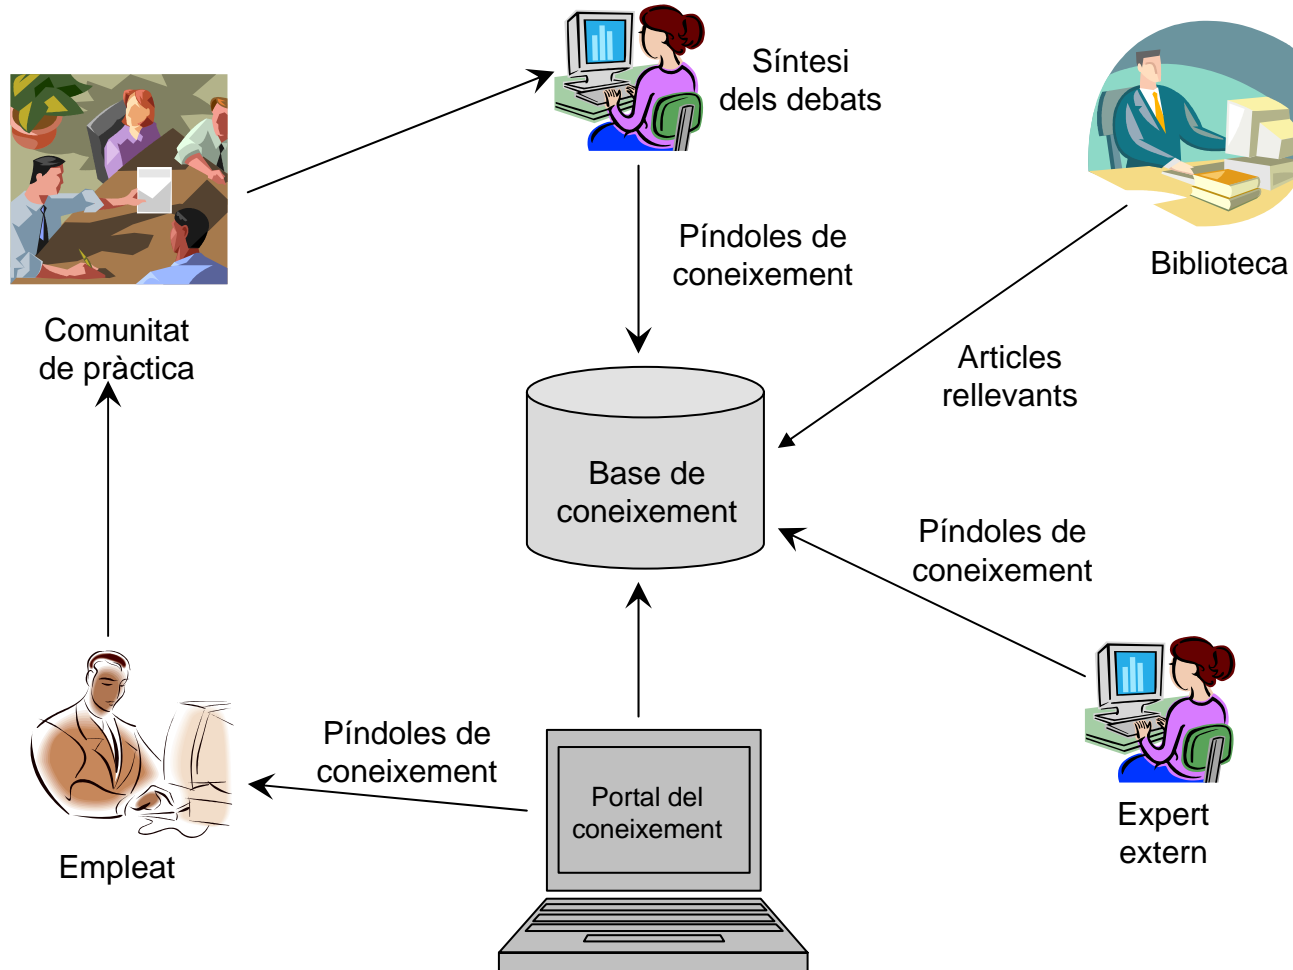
Síntesi dels debats

Comunitat de pràctica

Biblioteca

Píndoles de coneixement

Articles rellevants

Base de coneixement

Píndoles de coneixement

Píndoles de coneixement

Portal del coneixement

Empleat

Expert extern